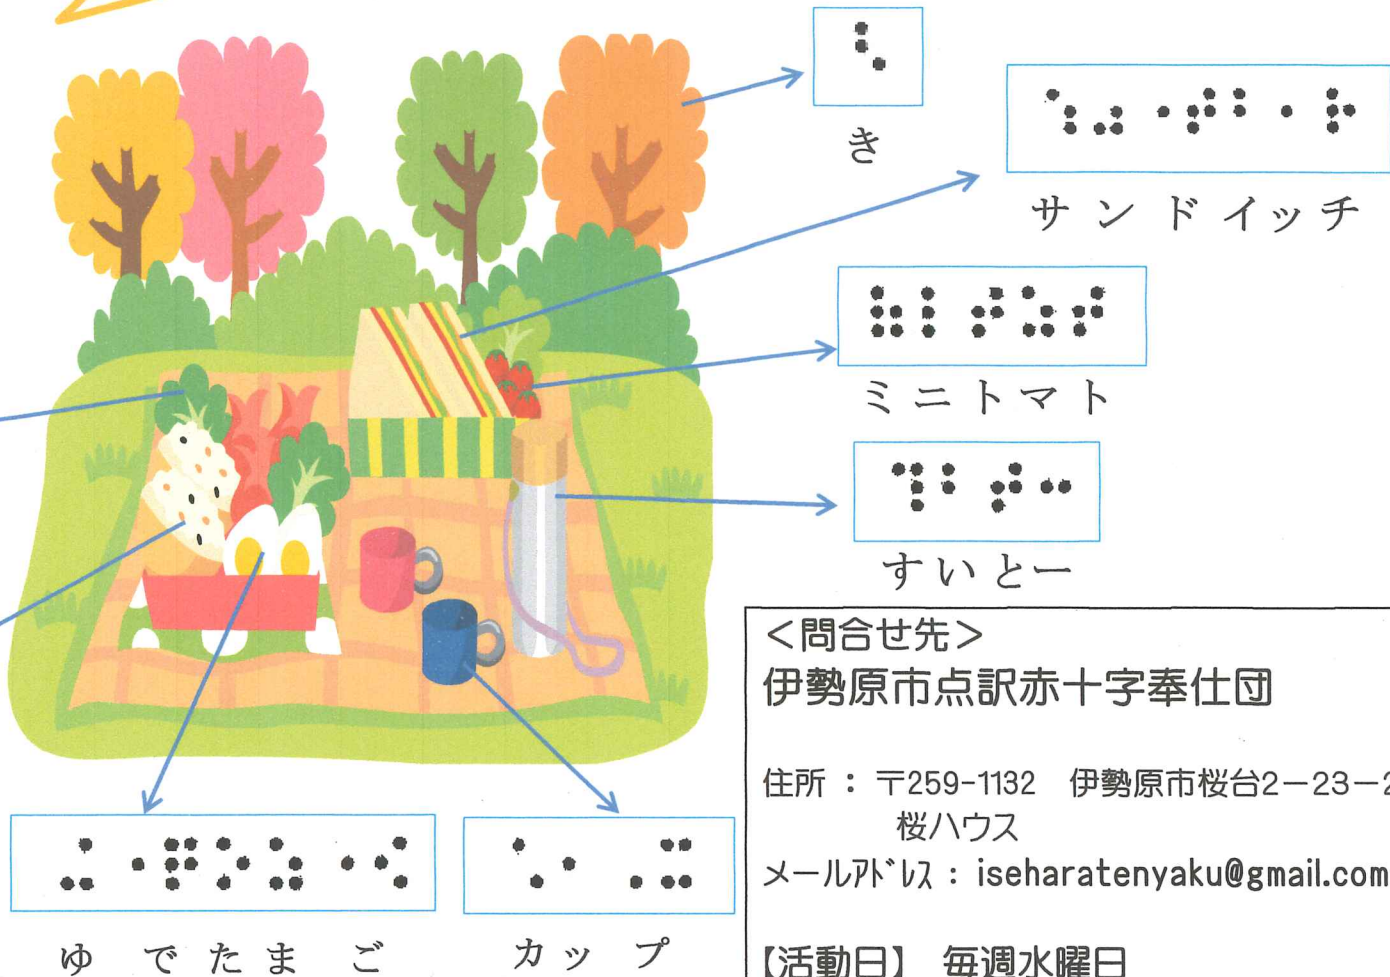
き

サンドイッチ

ミニトマト

すいとー

<問合せ先>
伊勢原市点訳赤十字奉仕団

住所 : 〒259-1132 伊勢原市桜台2ー23ー2
桜ハウス
メールアドレス : iseharatenyaku@gmail.com

【活動日】 毎週水曜日

ゆでたまご

カップ